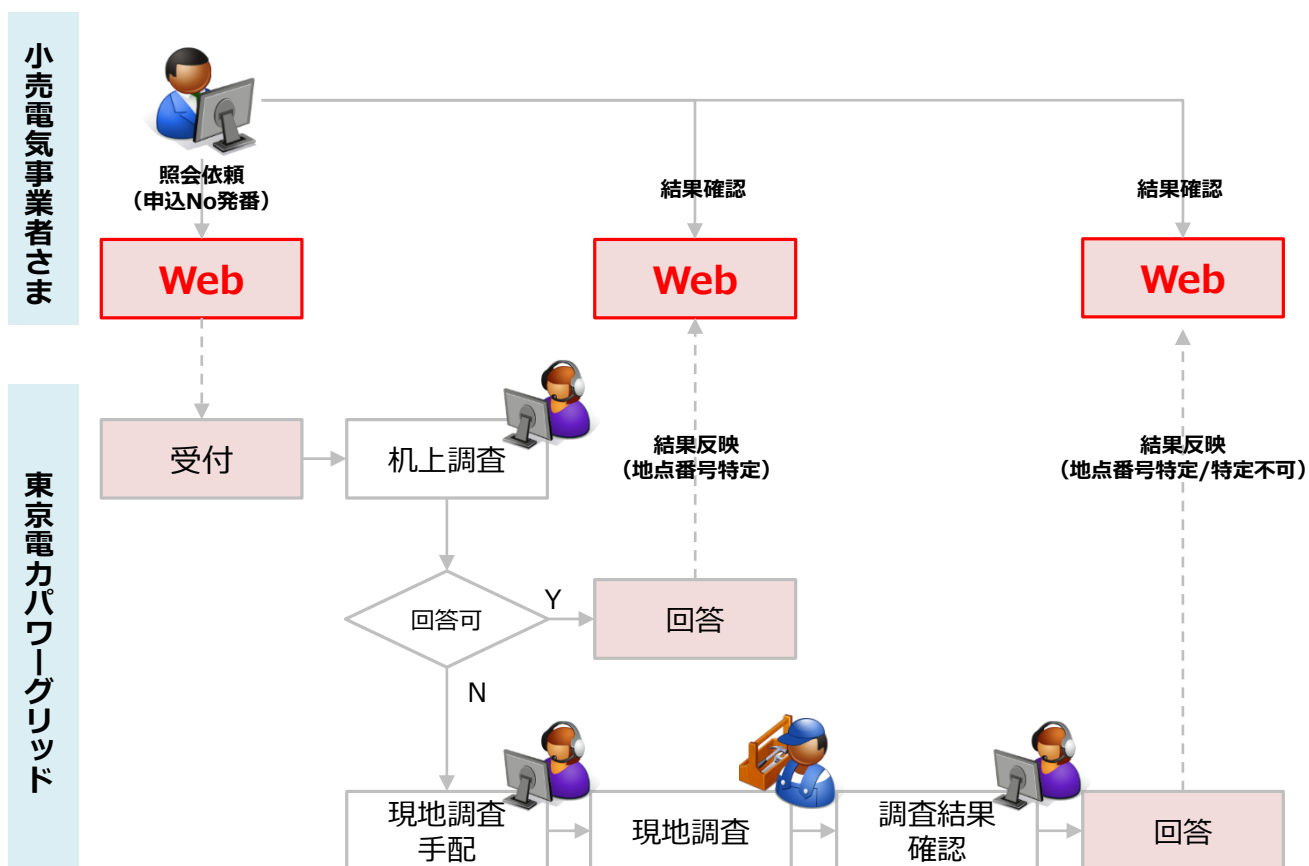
小売電気事業者さま

照会依頼
（申込No発番）

Web

結果確認

Web

結果確認

Web

東京電力パワーグリッド

受付

机上調査

結果反映
（地点番号特定）

結果反映
（地点番号特定/特定不可）

回答可

Y

回答

N

現地調査手配

現地調査

調査結果確認

回答